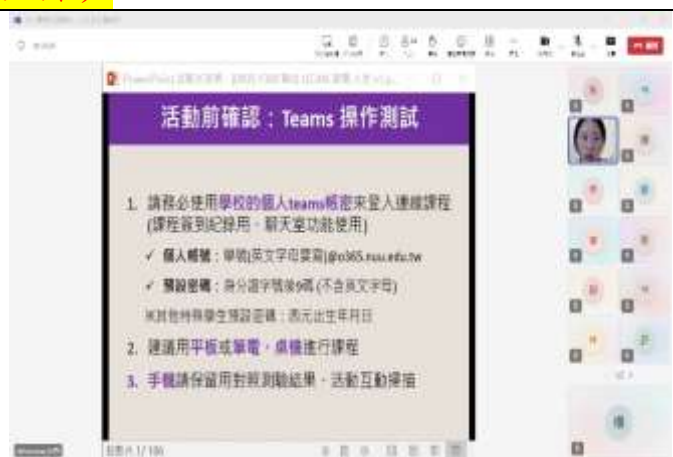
活動前確認：Teams 操作測試

1. 請務必使用學校的個人teams帳密來登入連線課程 (課程簽到紀錄用，聊天室功能使用)

✓ 個人帳號：學號(英文字母要寫)@o365.nuu.edu.tw

✓ 預設密碼：身分證字號後9碼 (不含英文字母)

※其他特殊學生預設密碼：西元出生年月日

2. 建議用平板或筆電、桌機進行課程

3. 手機請保留用於跟測驗結果、活動互動操指

投影片 1/100